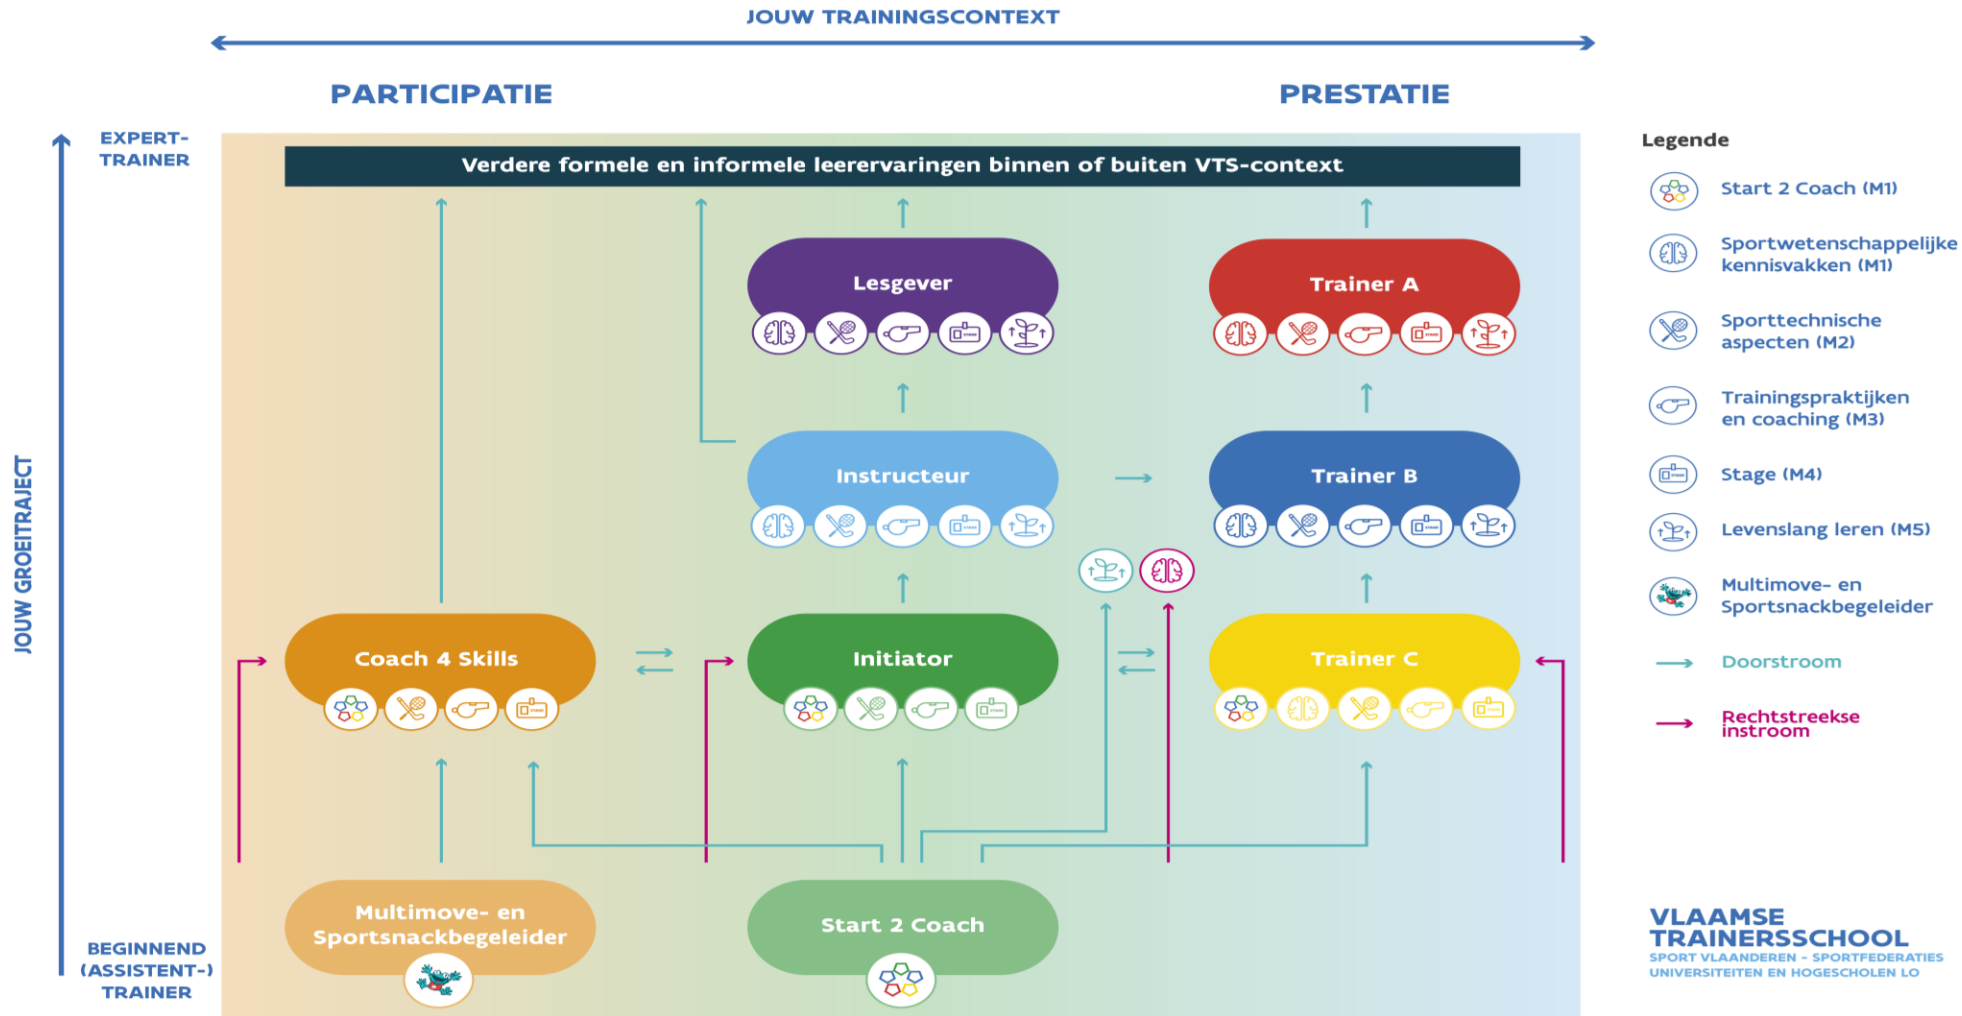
JOUW TRAININGSCONTEXT

PARTICIPATIE

PRESTATIE

EXPERT-TRAINER

JOUW GROEITRAJECT

BEGINNEND (ASSISTENT-) TRAINER

Verdere formele en informele leerervaringen binnen of buiten VTS-context

Lesgever

Trainer A

Instructeur

Trainer B

Coach 4 Skills

Initiator

Trainer C

Multimove- en Sportsnackbegeleider

Start 2 Coach

Legende

Start 2 Coach (M1)

Sportwetenschappelijke kennisvakken (M1)

Sporttechnische aspecten (M2)

Trainingspraktijken en coaching (M3)

Stage (M4)

Levenslang leren (M5)

Multimove- en Sportsnackbegeleider

Doorstroom

Rechtstreekse instroom

VLAAMSE TRAINERSSCHOOL
SPORT VLAANDEREN - SPORTFEDERATIES
UNIVERSITEITEN EN HOGESCHOLEN LO